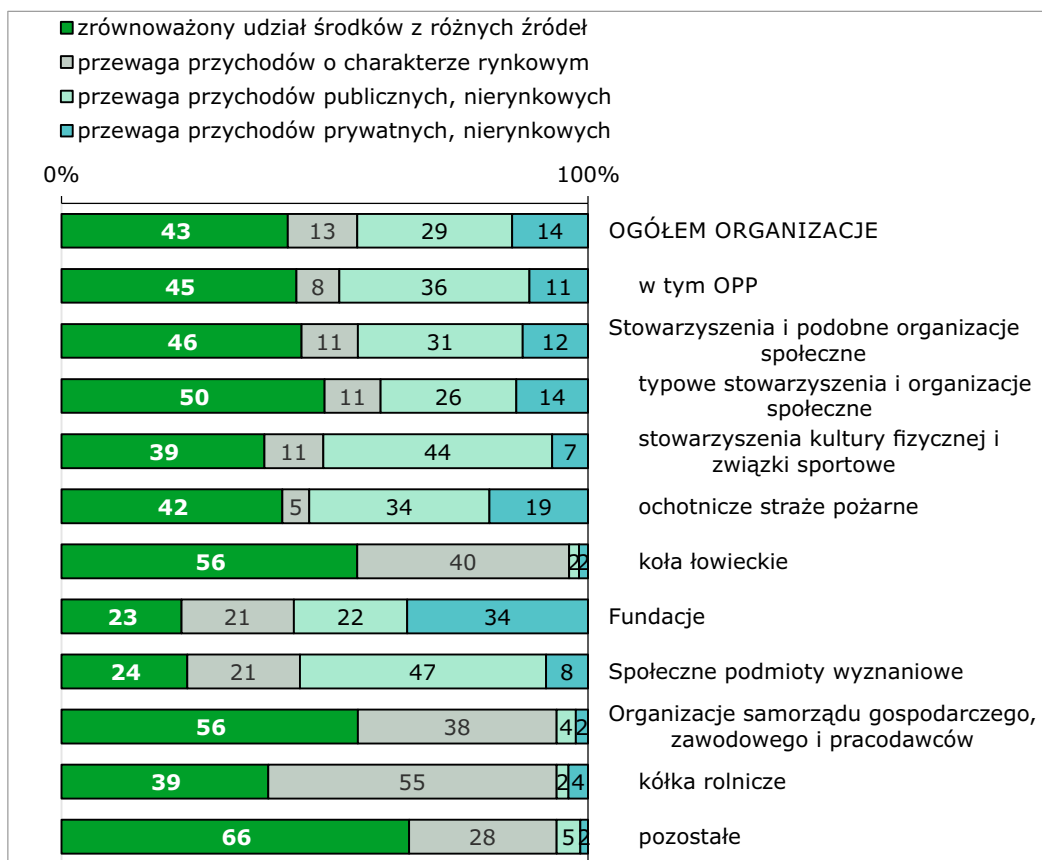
zrównoważony udział środków z różnych źródeł
przewaga przychodów o charakterze rynkowym
przewaga przychodów publicznych, nierynkowych
przewaga przychodów prywatnych, nierynkowych

0%
100%

| | | | | |
|---|---|---|---|---|
| OGÓŁEM ORGANIZACJE | 43 | 13 | 29 | 14 |
| w tym OPP | 45 | 8 | 36 | 11 |
| Stowarzyszenia i podobne organizacje społeczne | 46 | 11 | 31 | 12 |
| typowe stowarzyszenia i organizacje społeczne | 50 | 11 | 26 | 14 |
| stowarzyszenia kultury fizycznej i związki sportowe | 39 | 11 | 44 | 7 |
| ochotnicze straże pożarne | 42 | 5 | 34 | 19 |
| koła łowieckie | 56 | 40 | 2 | 2 |
| Fundacje | 23 | 21 | 22 | 34 |
| Społeczne podmioty wyznaniowe | 24 | 21 | 47 | 8 |
| Organizacje samorządu gospodarczego, zawodowego i pracodawców | 56 | 38 | 4 | 2 |
| kółka rolnicze | 39 | 55 | 2 | 4 |
| pozostałe | 66 | 28 | 5 | 2 |